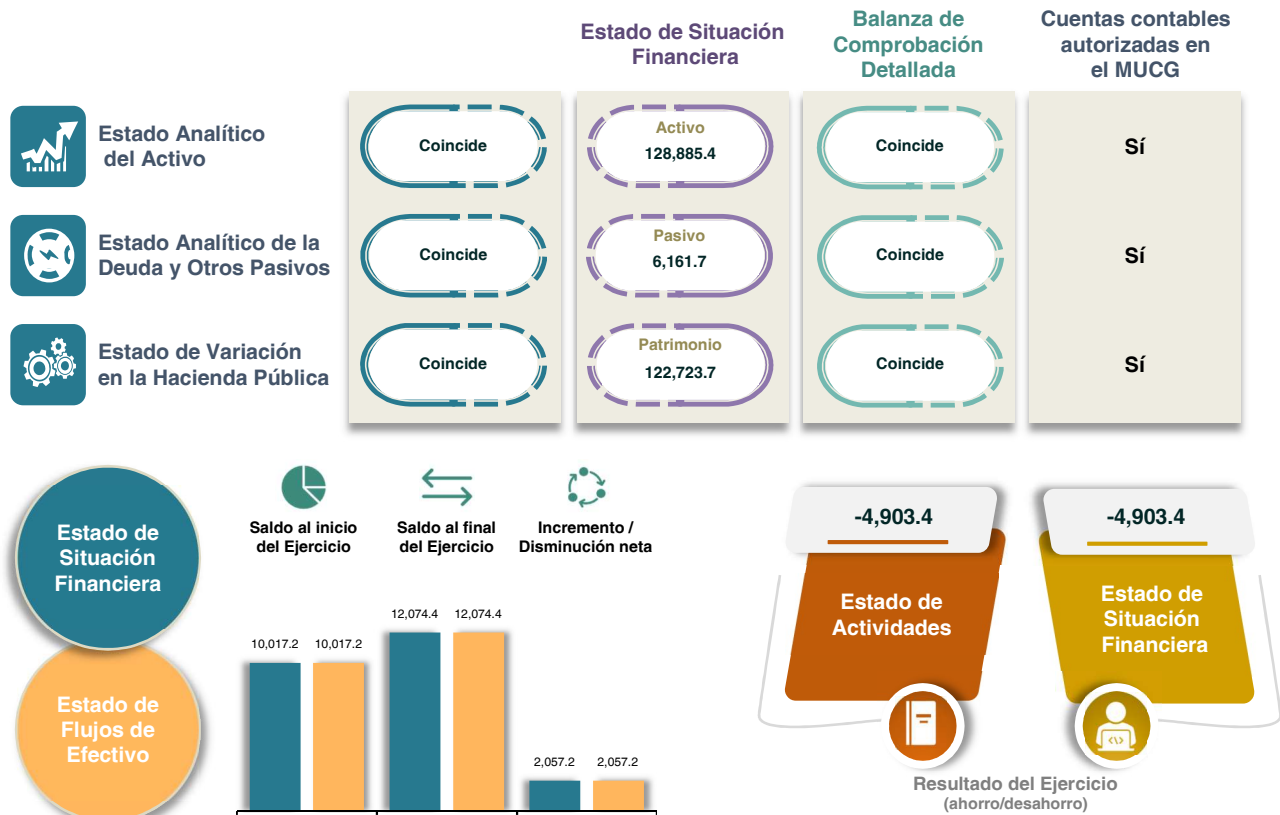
Estado de Situación Financiera

Balanza de Comprobación Detallada

Cuentas contables autorizadas en el MUCG

Estado Analítico del Activo

Coincide

Activo
128,885.4

Coincide

Sí

Estado Analítico de la Deuda y Otros Pasivos

Coincide

Pasivo
6,161.7

Coincide

Sí

Estado de Variación en la Hacienda Pública

Coincide

Patrimonio
122,723.7

Coincide

Sí

Estado de Situación Financiera

Estado de Flujos de Efectivo

Saldo al inicio del Ejercicio

Saldo al final del Ejercicio

Incremento / Disminución neta

10,017.2 10,017.2

12,074.4 12,074.4

2,057.2 2,057.2

-4,903.4

Estado de Actividades

-4,903.4

Estado de Situación Financiera

Resultado del Ejercicio
(ahorro/desahorro)